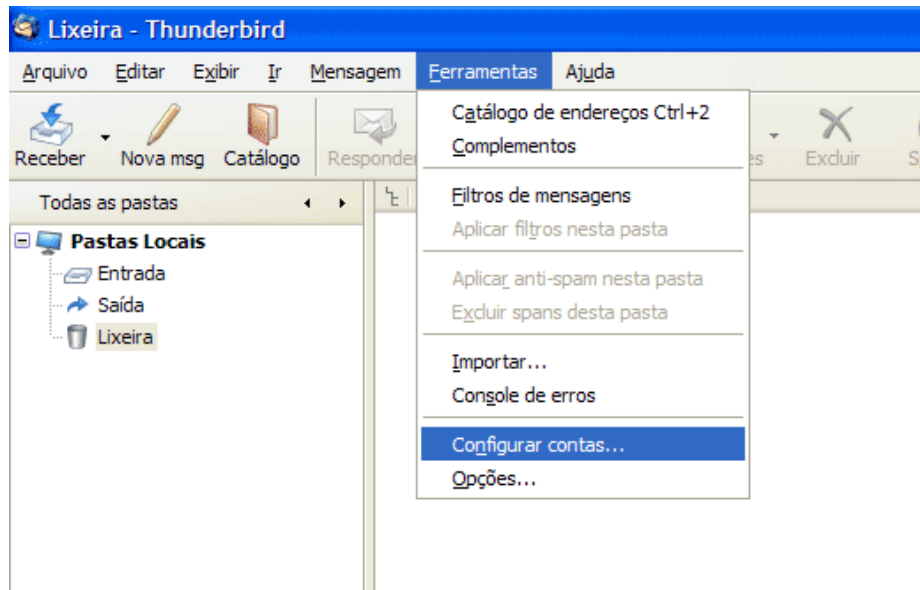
Lixeira - Thunderbird

Arquivo Editar Exibir Ir Mensagem Ferramentas Ajuda

Receber Nova msg Catálogo Responder

Excluir S

Todas as pastas

Pastas Locais
Entrada
Saída
Lixeira

Catálogo de endereços Ctrl+2
Complementos
Filtros de mensagens
Aplicar filtros nesta pasta
Aplicar anti-spam nesta pasta
Excluir spans desta pasta
Importar...
Console de erros
Configurar contas...
Opções...